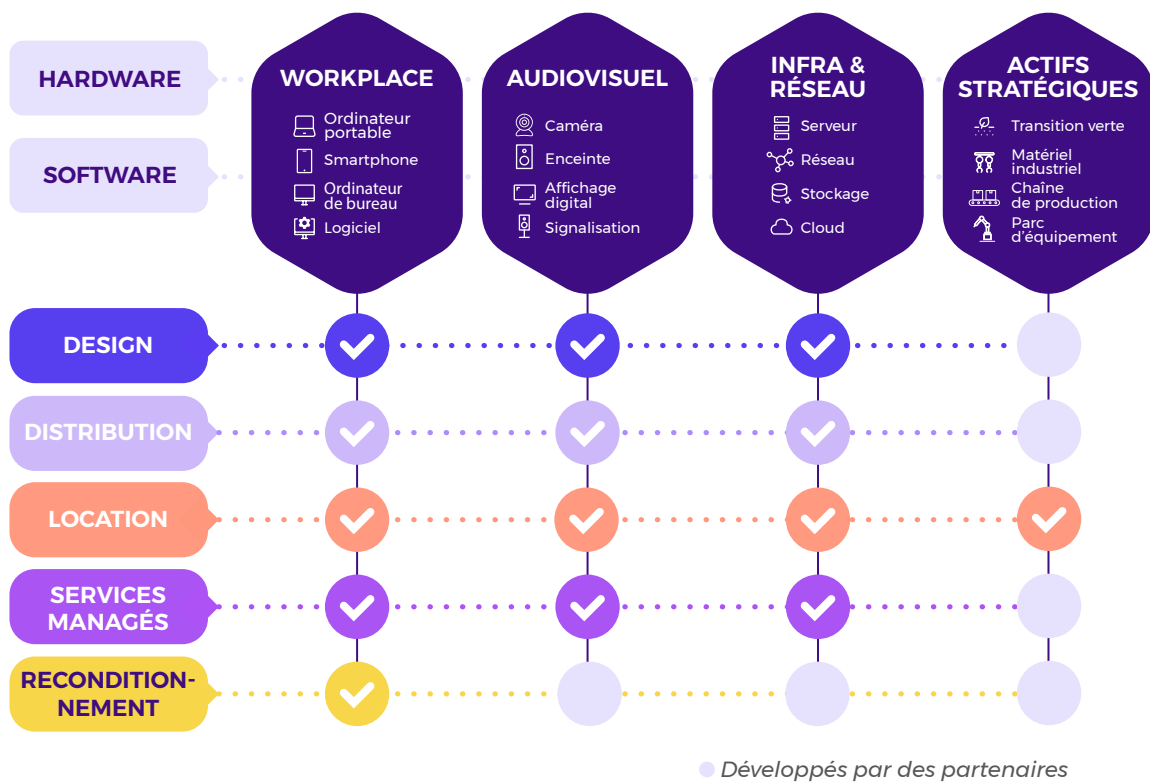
HARDWARE

SOFTWARE

WORKPLACE
Ordinateur portable
Smartphone
Ordinateur de bureau
Logiciel

AUDIOVISUEL
Caméra
Enceinte
Affichage digital
Signalisation

INFRA & RÉSEAU
Serveur
Réseau
Stockage
Cloud

ACTIFS STRATÉGIQUES
Transition verte
Matériel industriel
Chaîne de production
Parc d'équipement

DESIGN

DISTRIBUTION

LOCATION

SERVICES MANAGÉS

RECONDITIONNEMENT

Développés par des partenaires